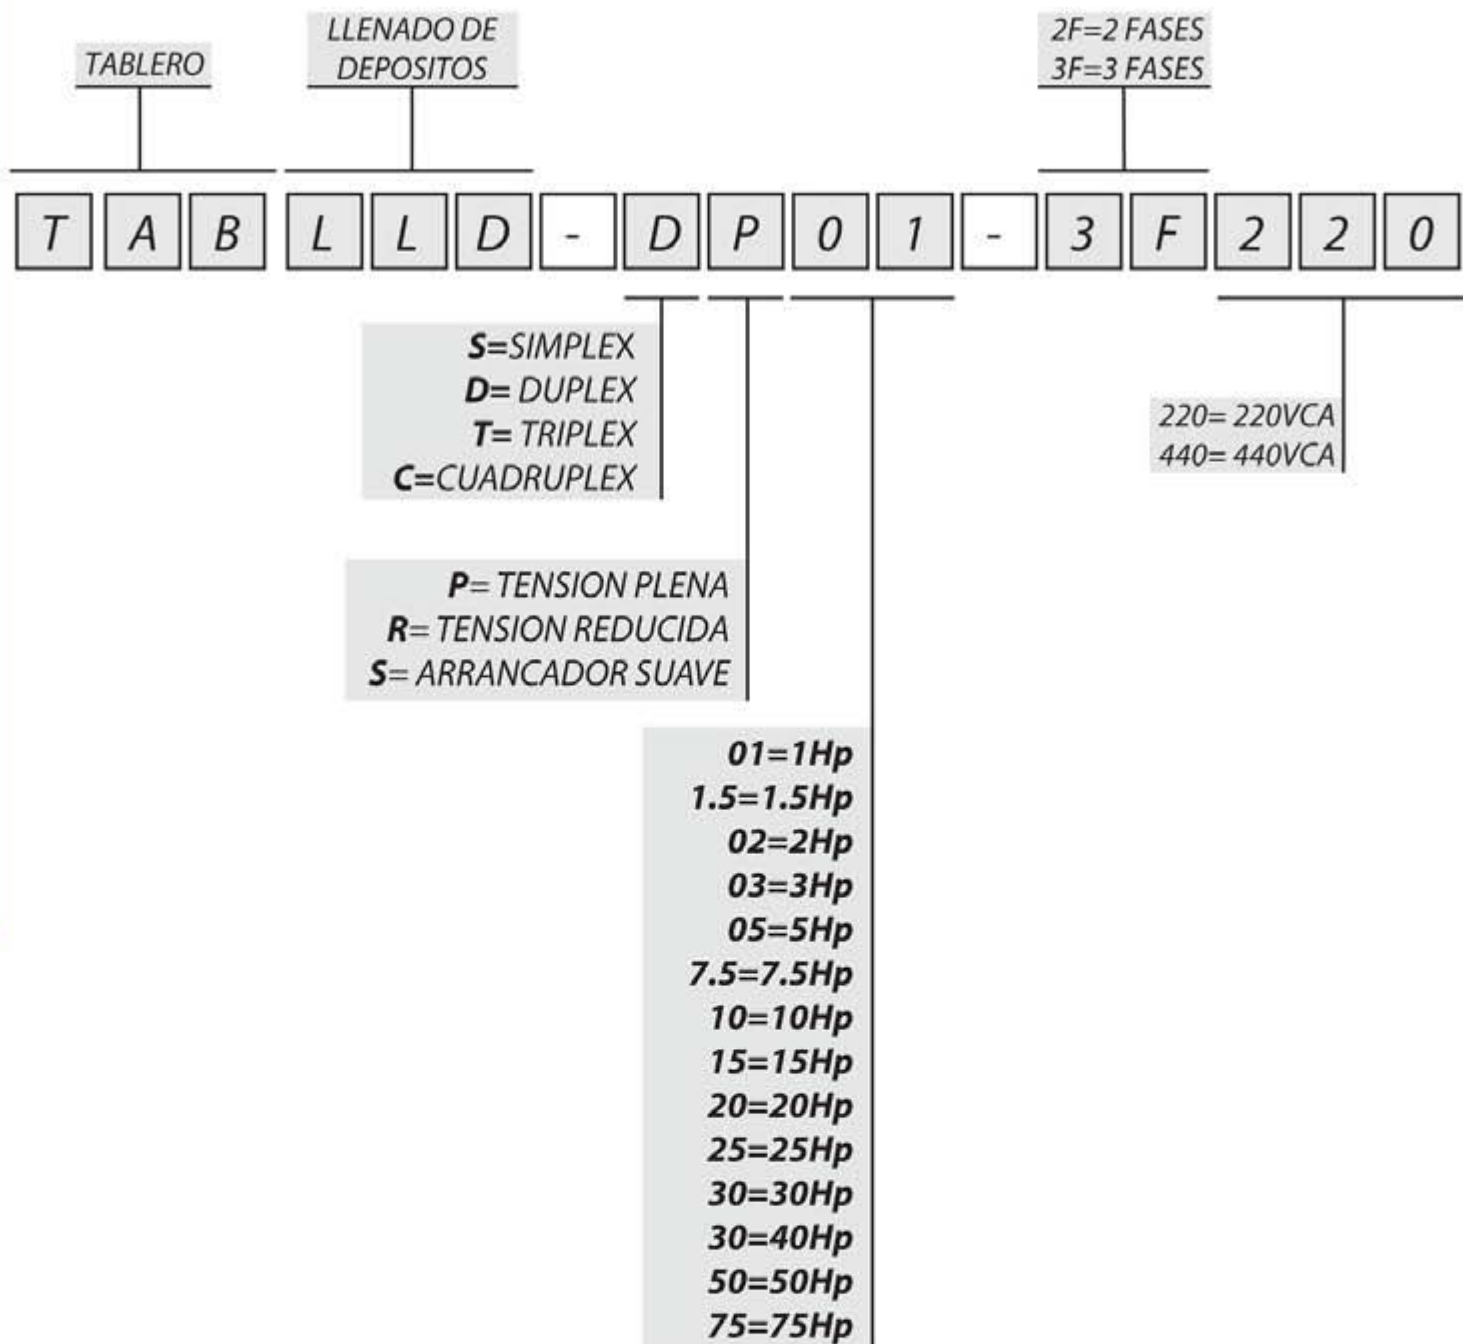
TABLERO

LLENADO DE DEPOSITOS

2F=2 FASES
3F=3 FASES

T A B L L D - D P 0 1 - 3 F 2 2 0

S=SIMPLEX
D= DUPLEX
T= TRIPLEX
C=CUADRUPLEX

220= 220VCA
440= 440VCA

P= TENSION PLENA
R= TENSION REDUCIDA
S= ARRANCADOR SUAVE

01=1Hp
1.5=1.5Hp
02=2Hp
03=3Hp
05=5Hp
7.5=7.5Hp
10=10Hp
15=15Hp
20=20Hp
25=25Hp
30=30Hp
30=40Hp
50=50Hp
75=75Hp